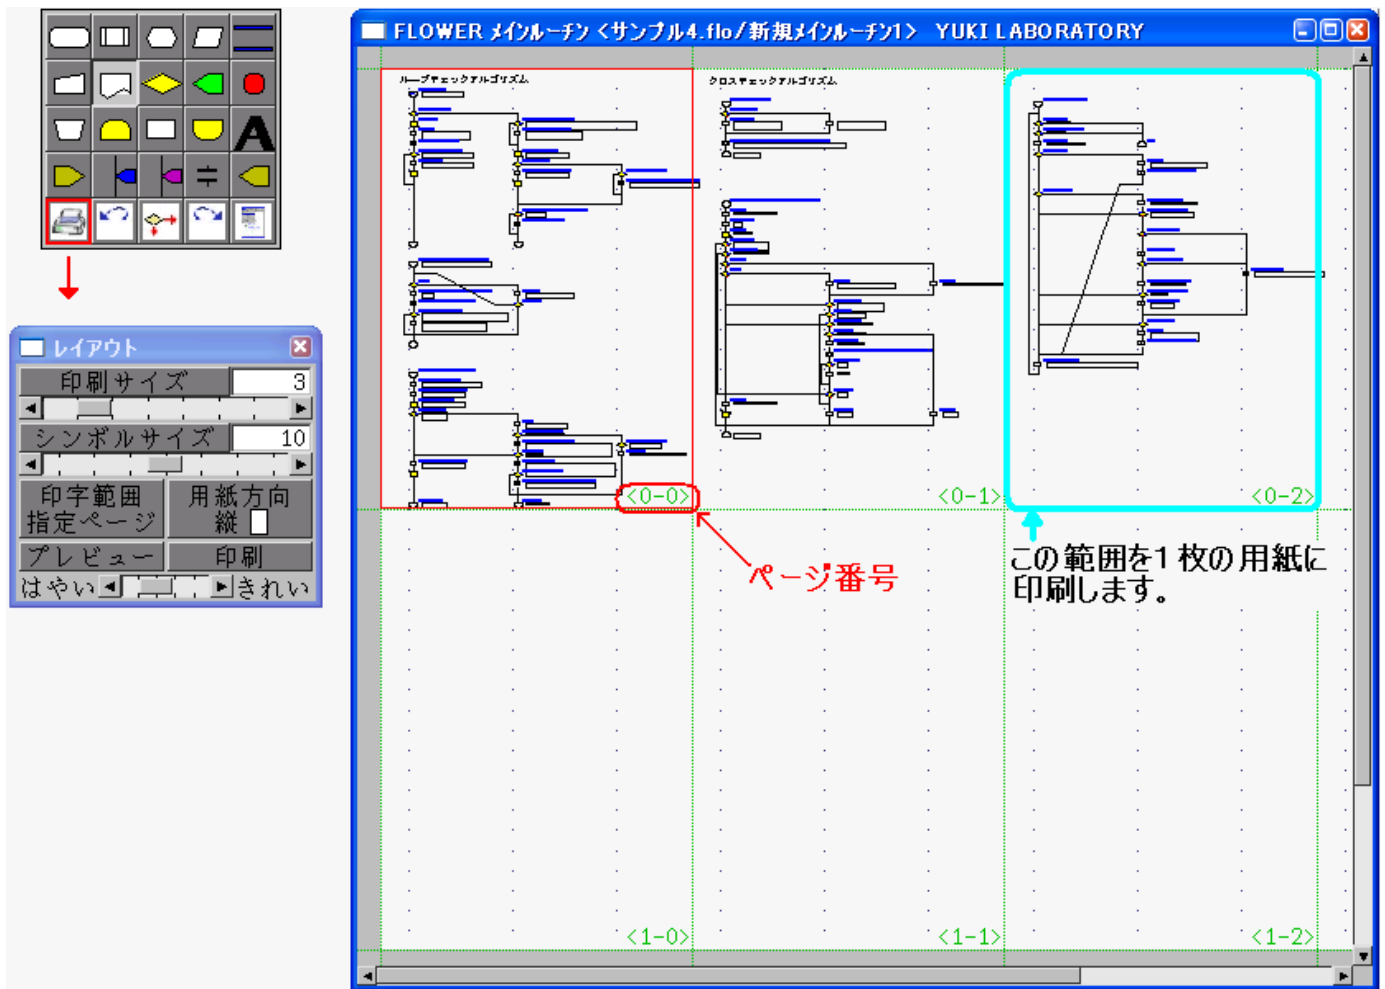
レイアウト

印刷サイズ 3

シンボルサイズ 10

印字範囲 指定ページ

用紙方向 縦

プレビュー

印刷

はやい きれい

FLOWER メインルーチン <サンプル4.flo/新規メインルーチン1> YUKI LABORATORY

ループチェックアルゴリズム

クロスチェックアルゴリズム

<0-0>

<0-1>

<0-2>

ページ番号

この範囲を1枚の用紙に印刷します。

<1-0>

<1-1>

<1-2>